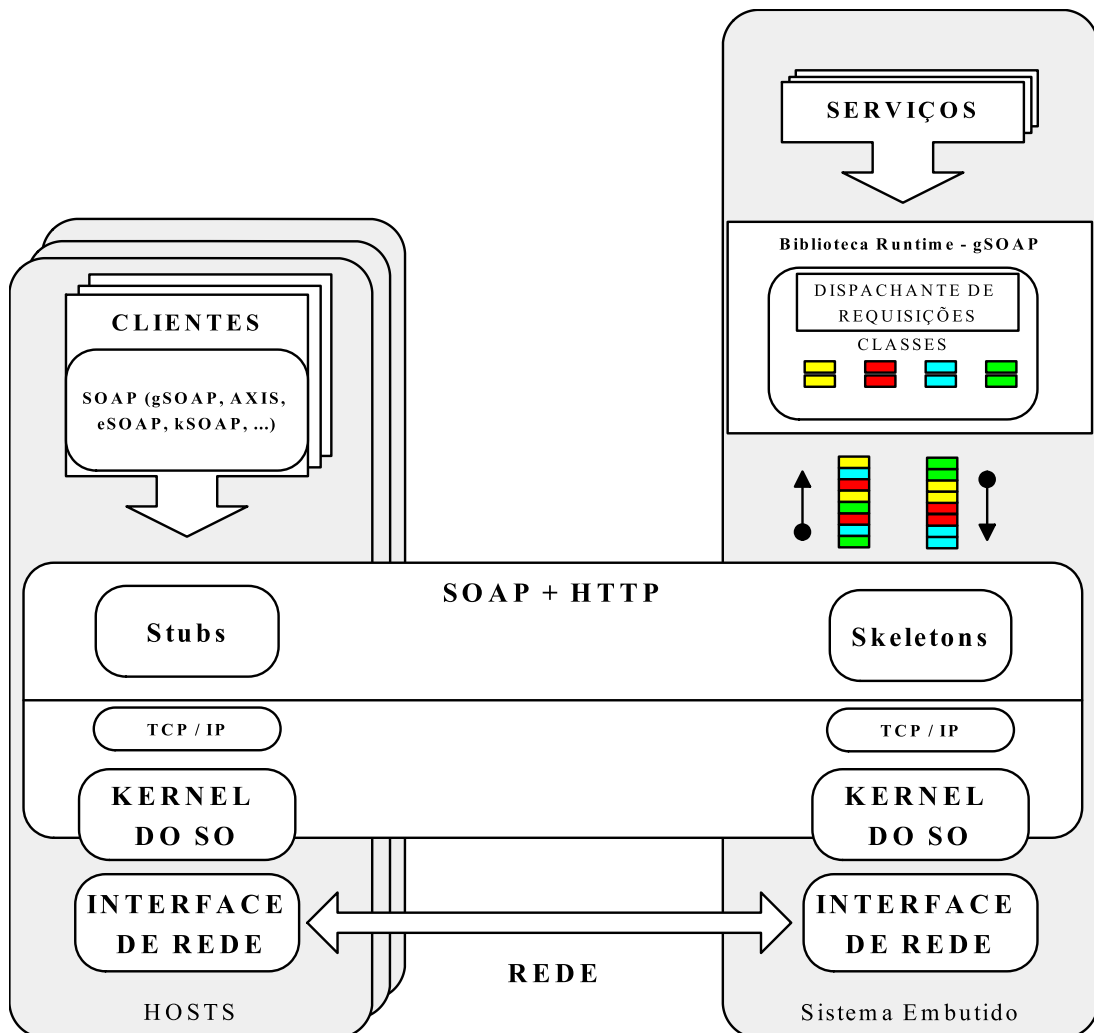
SERVIÇOS

Biblioteca Runtime - gSOAP

DISPACHANTE DE REQUISIÇÕES

CLASSES

CLIENTES

SOAP (gSOAP, AXIS, eSOAP, kSOAP, ...)

SOAP + HTTP

Stubs

Skeletons

TCP / IP

TCP / IP

KERNEL DO SO

KERNEL DO SO

INTERFACE DE REDE

INTERFACE DE REDE

REDE

HOSTS

Sistema Embutido